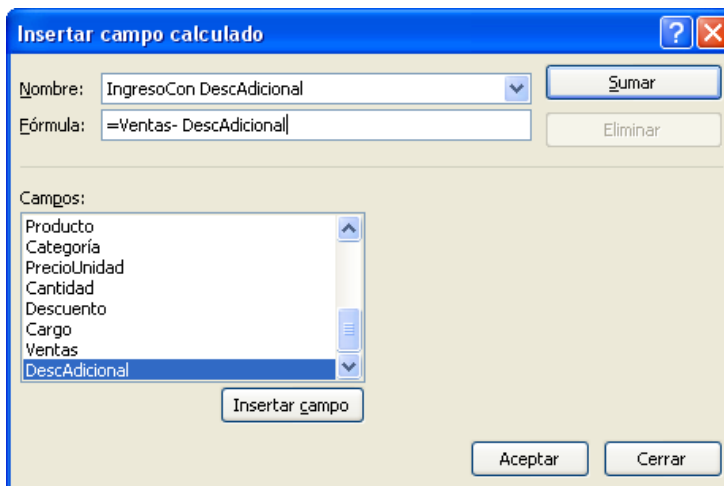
Insertar campo calculado

Nombre: IngresoCon DescAdicional

Sumar

Fórmula: =Ventas- DescAdicional

Eliminar

Campos:

Producto
Categoría
PrecioUnidad
Cantidad
Descuento
Cargo
Ventas
DescAdicional

Insertar campo

Aceptar

Cerrar